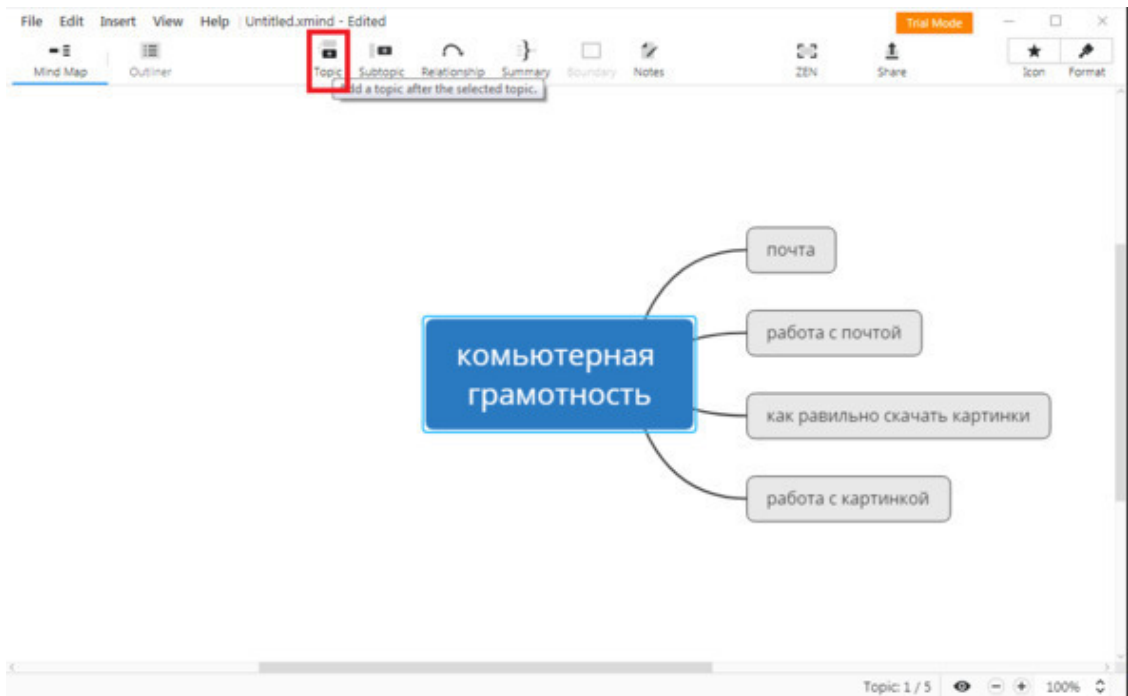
File Edit Insert View Help Untitled.xmind - Edited

Trial Mode

Mind Map Outliner

Topic Subtopic Relationship Summary Boundary Notes

ZEN Share

Icon Format

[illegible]d a topic after the selected topic.

комьютерная грамотность

почта

работа с почтой

как равильно скачать картинки

работа с картинкой

Topic: 1 / 5 100%